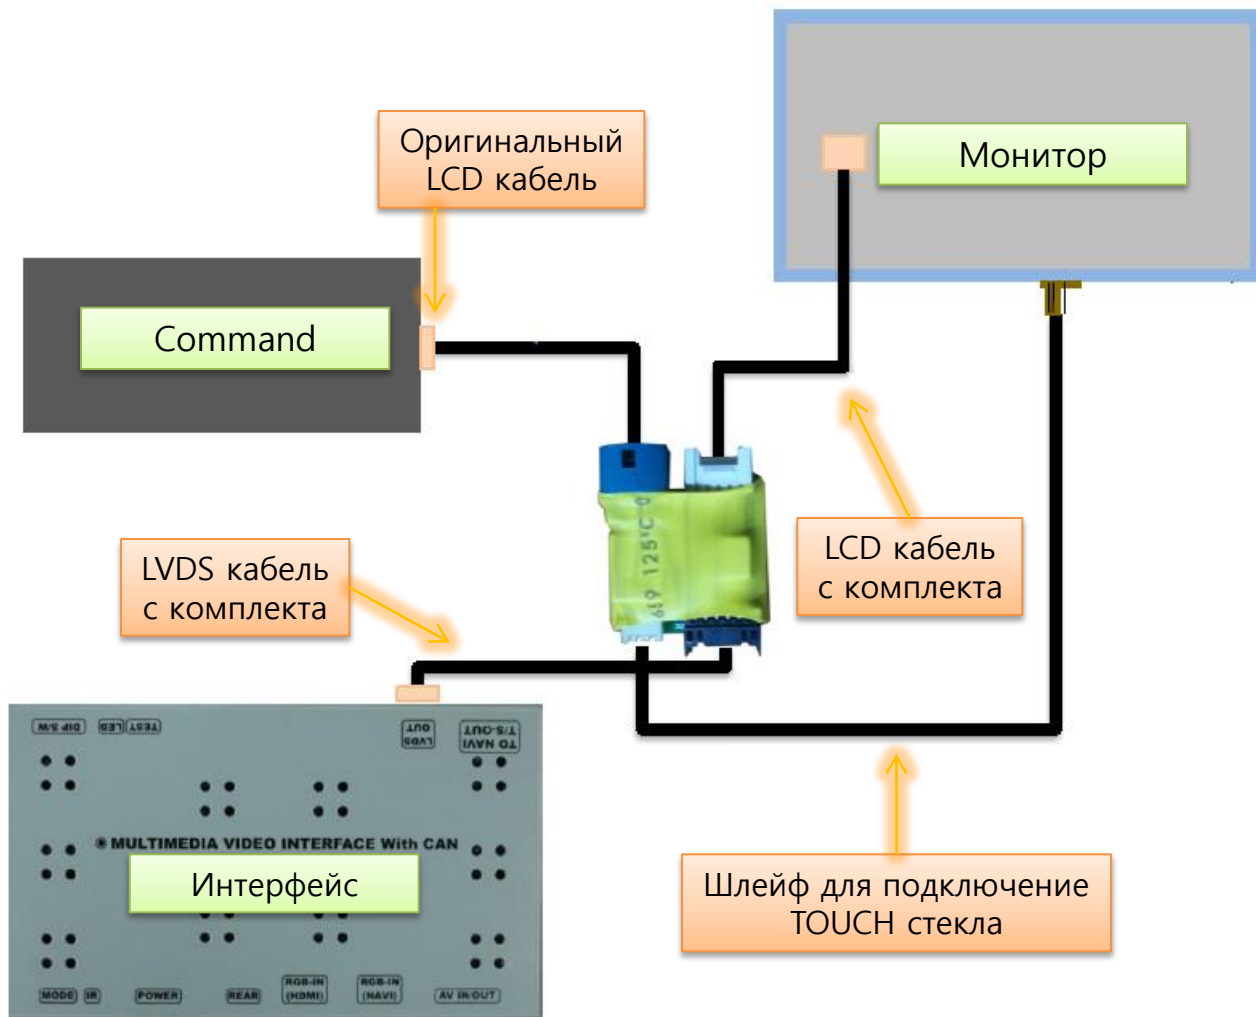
Оригинальный LCD кабель

Монитор

Command

LCD кабель с комплекта

LVDS кабель с комплекта

619 125°C 0

DIP S/W
TEST LED
LVDS OUT
TO NAVI T/S-OUT

MULTIMEDIA VIDEO INTERFACE With CAN

Интерфейс

MODE IR POWER REAR RGB-IN (HDMI) RGB-IN (NAVI) AV IN/OUT

Шлейф для подключение TOUCH стекла